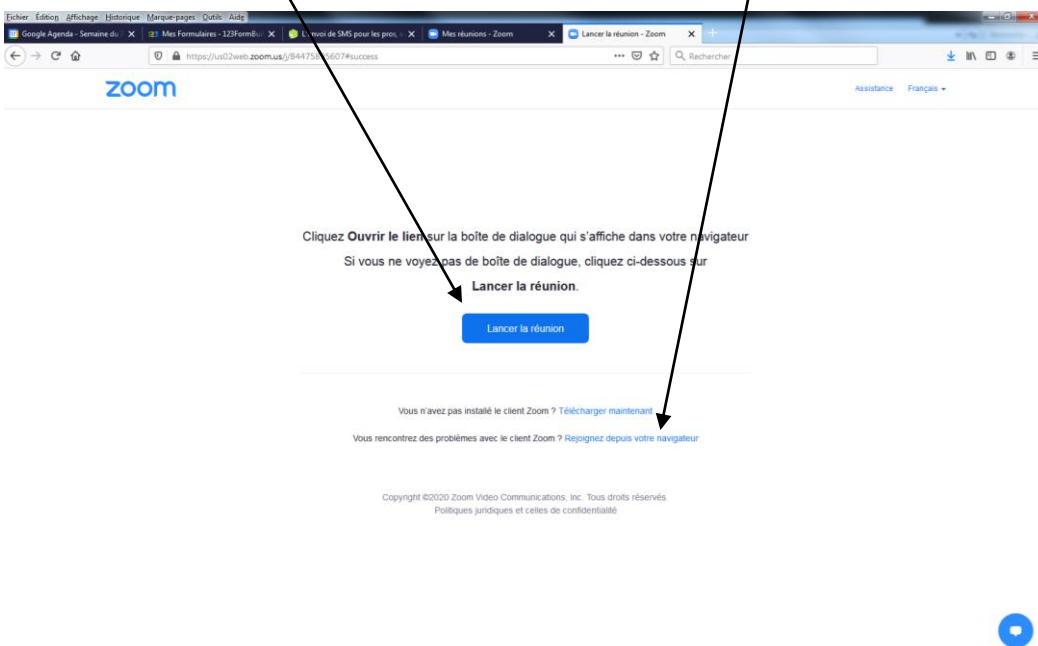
Fichier Édition Affichage Historique Marque-pages Outils Aide

Google Agenda - Semaine du
Mes Formulaires - 123FormBu
L'envoi de SMS pour les pros
Mes réunions - Zoom
Lancer la réunion - Zoom

https://us02web.zoom.us/j/84475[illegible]5607#success

Rechercher

zoom

Assistance Français

Cliquez Ouvrir le lien sur la boîte de dialogue qui s'affiche dans votre navigateur

Si vous ne voyez pas de boîte de dialogue, cliquez ci-dessous sur

Lancer la réunion.

Lancer la réunion

Vous n'avez pas installé le client Zoom ? Télécharger maintenant

Vous rencontrez des problèmes avec le client Zoom ? Rejoignez depuis votre navigateur

Copyright ©2020 Zoom Video Communications, Inc. Tous droits réservés

Politiques juridiques et celles de confidentialité